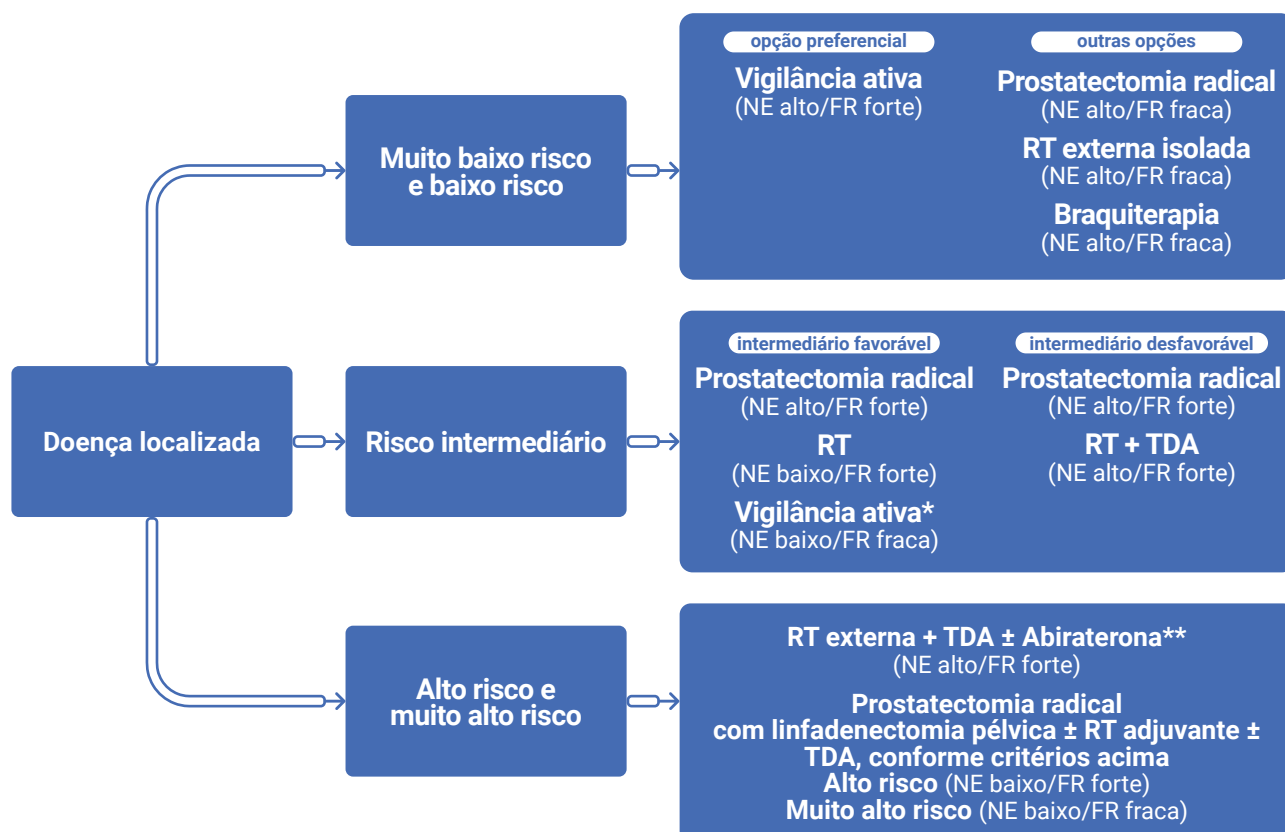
Doença localizada

Muito baixo risco e baixo risco

opção preferencial
Vigilância ativa
(NE alto/FR forte)

outras opções
Prostatectomia radical
(NE alto/FR fraca)
RT externa isolada
(NE alto/FR fraca)
Braquiterapia
(NE alto/FR fraca)

Risco intermediário

intermediário favorável
Prostatectomia radical
(NE alto/FR forte)
RT
(NE baixo/FR forte)
Vigilância ativa*
(NE baixo/FR fraca)

intermediário desfavorável
Prostatectomia radical
(NE alto/FR forte)
RT + TDA
(NE alto/FR forte)

Alto risco e muito alto risco

RT externa + TDA ± Abiraterona**
(NE alto/FR forte)
Prostatectomia radical com linfadenectomia pélvica ± RT adjuvante ± TDA, conforme critérios acima
Alto risco (NE baixo/FR forte)
Muito alto risco (NE baixo/FR fraca)